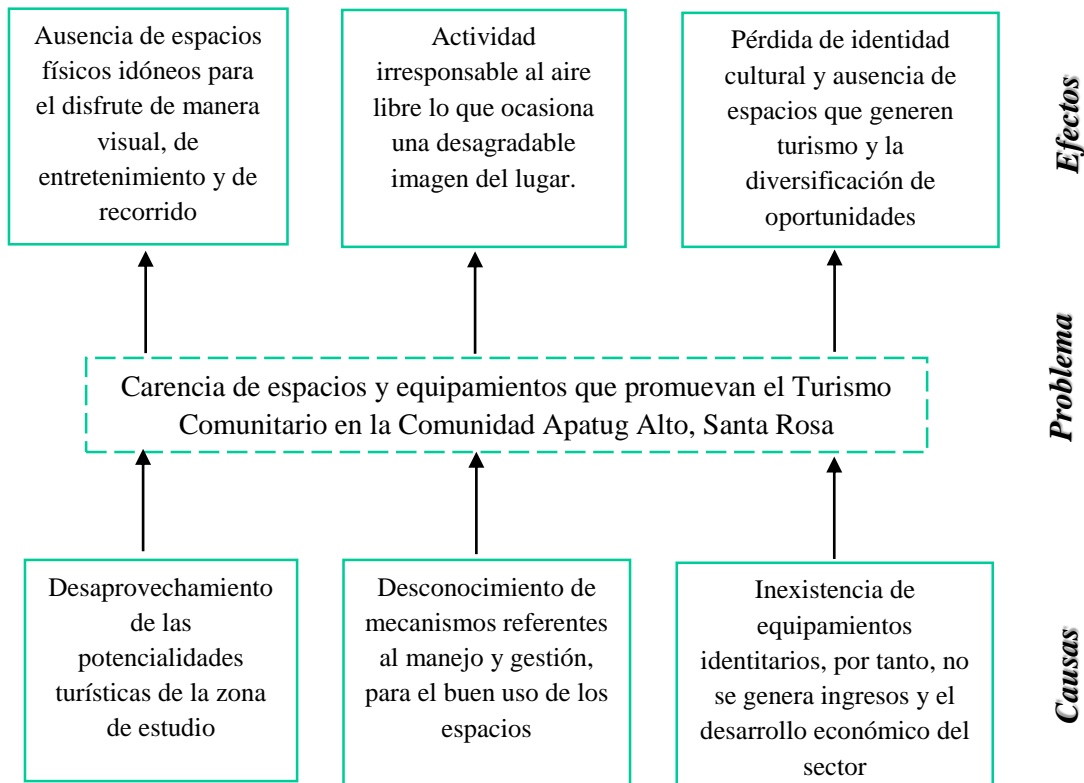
Ausencia de espacios físicos idóneos para el disfrute de manera visual, de entretenimiento y de recorrido

Actividad irresponsable al aire libre lo que ocasiona una desagradable imagen del lugar.

Pérdida de identidad cultural y ausencia de espacios que generen turismo y la diversificación de oportunidades

Efectos

Carencia de espacios y equipamientos que promuevan el Turismo Comunitario en la Comunidad Apatug Alto, Santa Rosa

Problema

Desaprovechamiento de las potencialidades turísticas de la zona de estudio

Desconocimiento de mecanismos referentes al manejo y gestión, para el buen uso de los espacios

Inexistencia de equipamientos identitarios, por tanto, no se genera ingresos y el desarrollo económico del sector

Causas